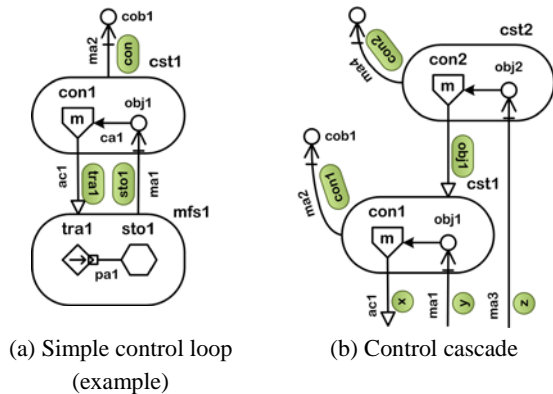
cob1
ma2
con
cst1
con1
obj1
m
ca1
ac1
tra1
sto1
ma1
mfs1
tra1
sto1
pa1

(a) Simple control loop (example)

cst2
ma4
con2
con2
obj2
m
cob1
obj1
cst1
ma2
con1
con1
obj1
m
ac1
x
ma1
y
ma3
z

(b) Control cascade